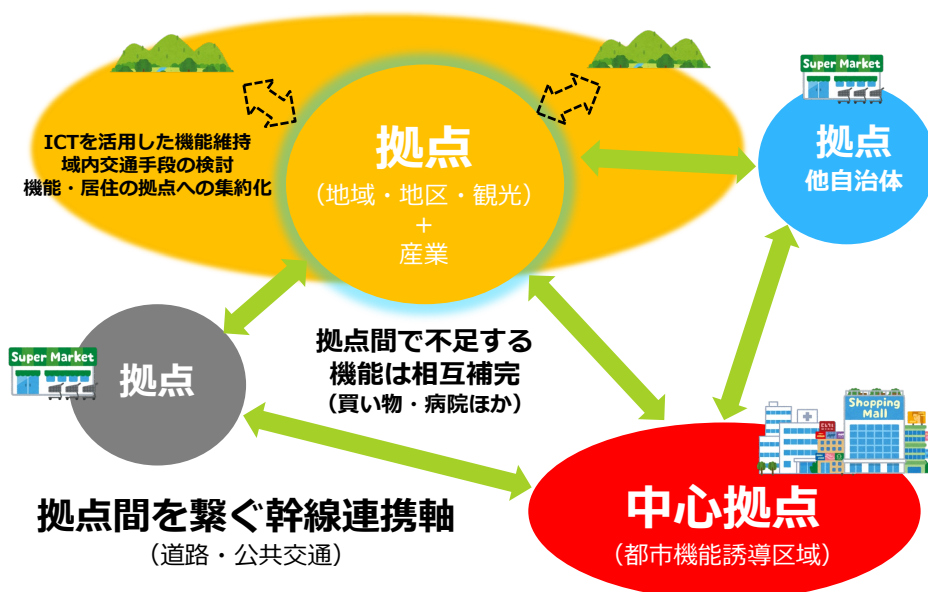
ICTを活用した機能維持
域内交通手段の検討
機能・居住の拠点への集約化

拠点
（地域・地区・観光）
＋
産業

Super Market

拠点
他自治体

Super Market

拠点

拠点間で不足する
機能は相互補完
（買い物・病院ほか）

Shopping Mall

拠点間を繋ぐ幹線連携軸
（道路・公共交通）

中心拠点
（都市機能誘導区域）